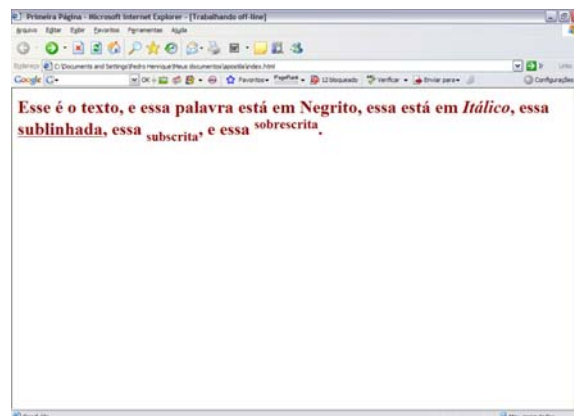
Primeira Página - Microsoft Internet Explorer - [Trabalhando off-line]

Arquivo Editar Exibir Favoritos Ferramentas Ajuda

Endereço C:\Documents and Settings\Pedro Henrique\Meus documentos\apostila\index.html

Google G-

Favoritos PageRank 12 bloqueado Verificar Enviar para Configurações

Esse é o texto, e essa palavra está em Negrito, essa está em Itálico, essa sublinhada, essa $_{\text{subscrita}}$, e essa $^{\text{sobrescrita}}$.

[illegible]